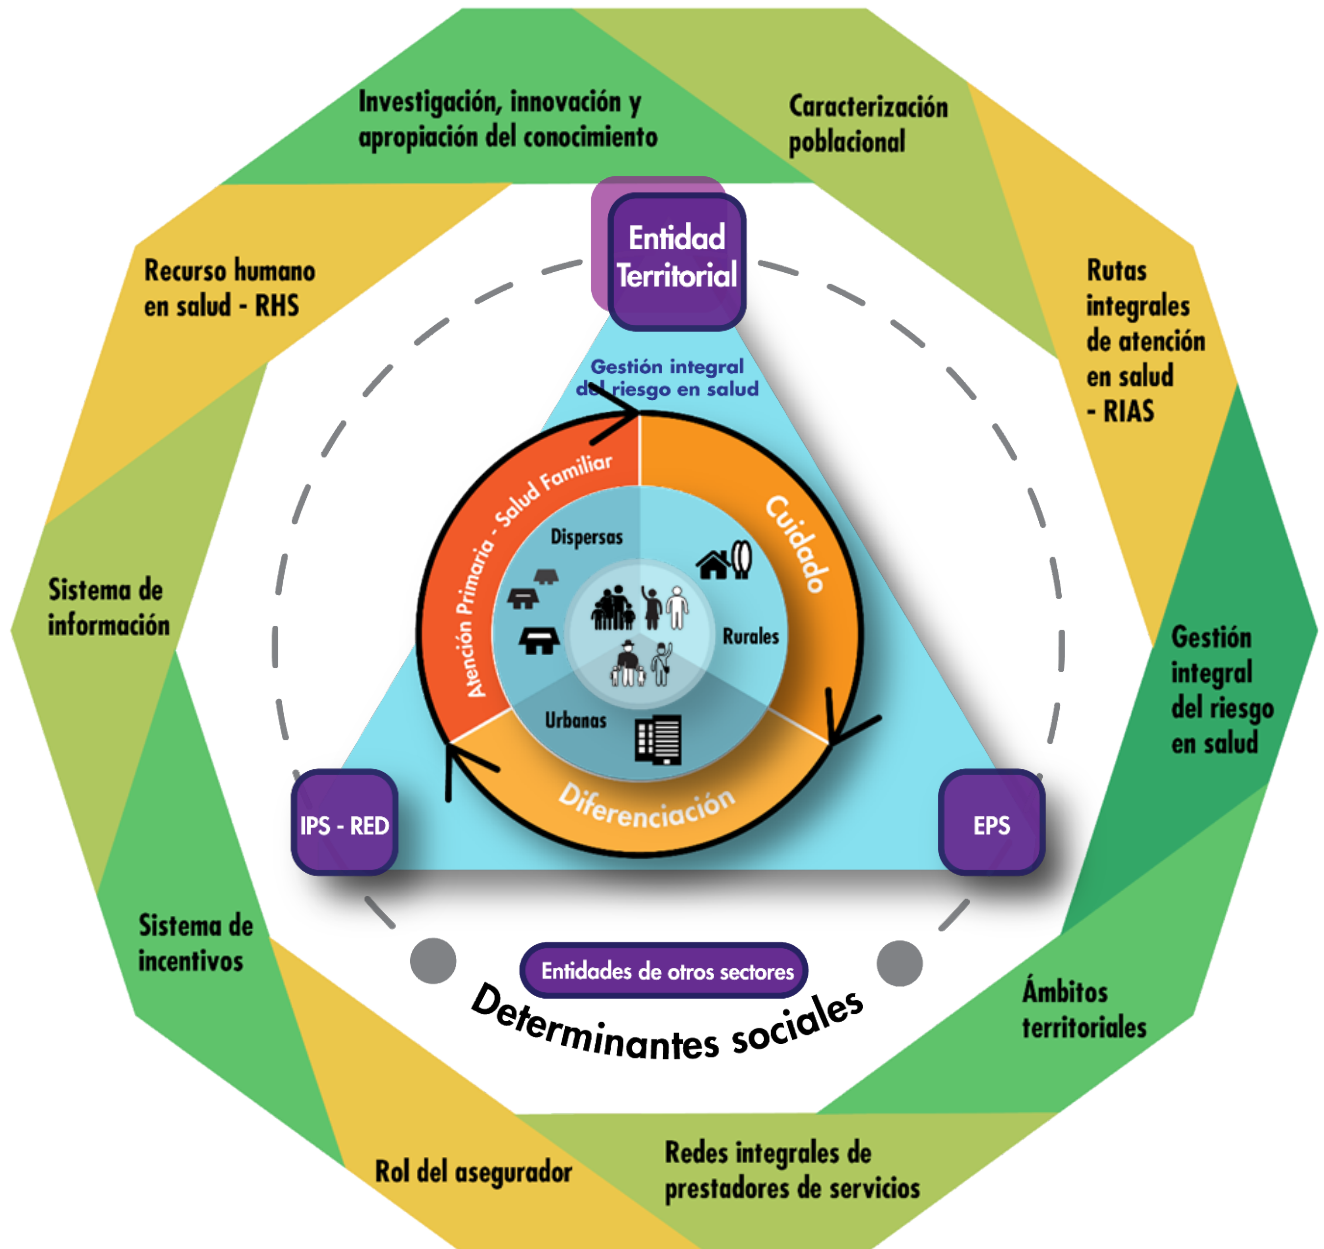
Investigación, innovación y apropiación del conocimiento

Caracterización poblacional

Rutas integrales de atención en salud - RIAS

Gestión integral del riesgo en salud

Ámbitos territoriales

Redes integrales de prestadores de servicios

Rol del asegurador

Sistema de incentivos

Sistema de información

Recurso humano en salud - RHS

Entidad Territorial

Gestión integral del riesgo en salud

Atención Primaria - Salud Familiar

Cuidado

Diferenciación

Dispersas

Rurales

Urbanas

IPS - RED

EPS

Entidades de otros sectores

Determinantes sociales